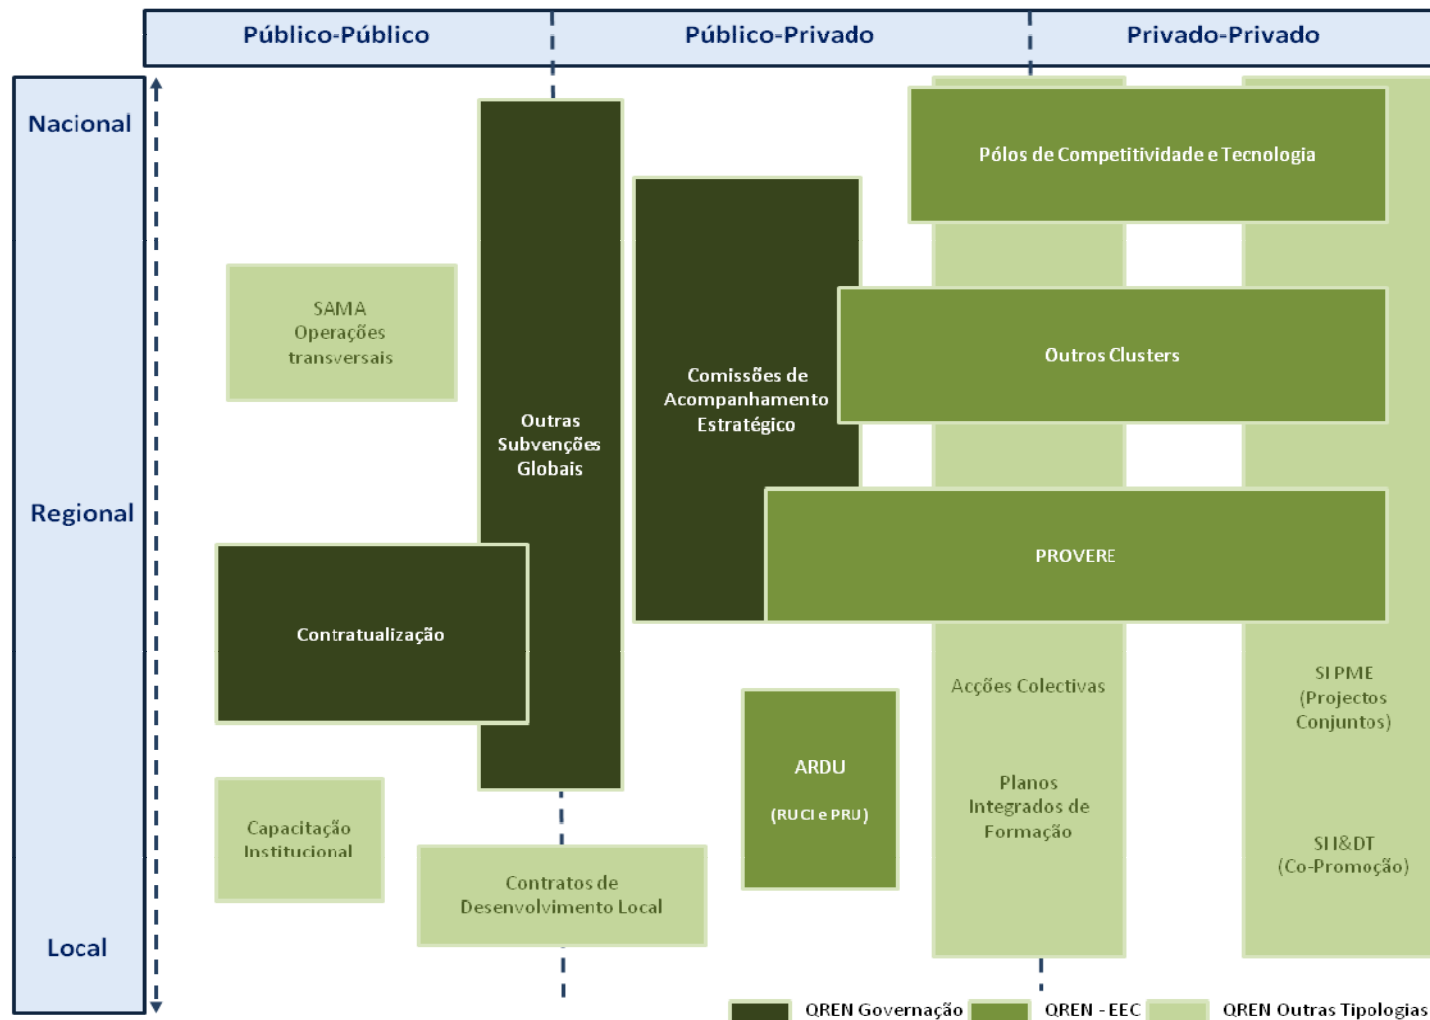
Público-Público
Público-Privado
Privado-Privado

Nacional
Regional
Local

Pólos de Competitividade e Tecnologia

SAMA
Operações
transversais

Outras
Subvenções
Globais

Comissões de
Acompanhamento
Estratégico

Outros Clusters

PROVERE

Contratualização

Acções Colectivas

SI PME
(Projectos
Conjuntos)

ARDU

(RUCI e PRU)

Planos
Integrados de
Formação

Capacitação
Institucional

Contratos de
Desenvolvimento Local

SI I&DT
(Co-Promoção)

QREN Governação
QREN - EEC
QREN Outras Tipologias